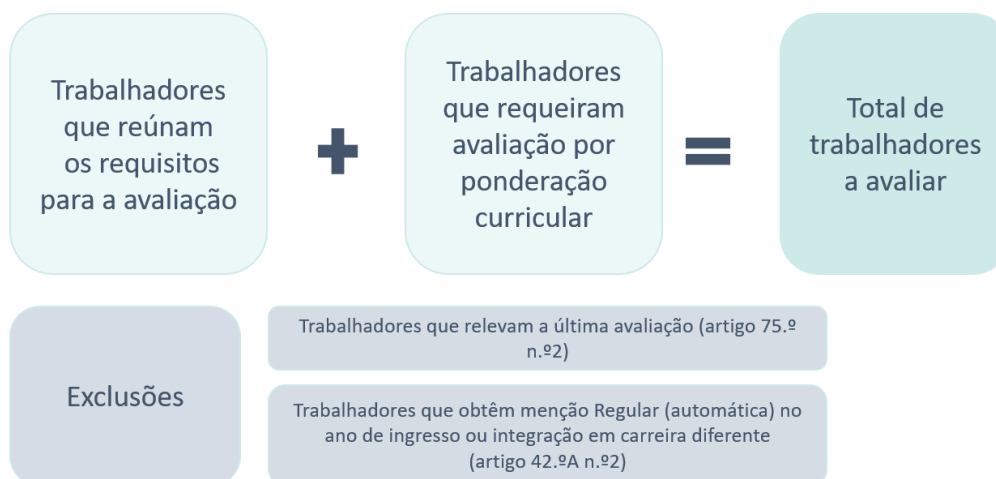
Trabalhadores que reúnam os requisitos para a avaliação

+

Trabalhadores que requeiram avaliação por ponderação curricular

=

Total de trabalhadores a avaliar

Exclusões

Trabalhadores que relevam a última avaliação (artigo 75.º n.º2)

Trabalhadores que obtêm menção Regular (automática) no ano de ingresso ou integração em carreira diferente (artigo 42.ºA n.º2)